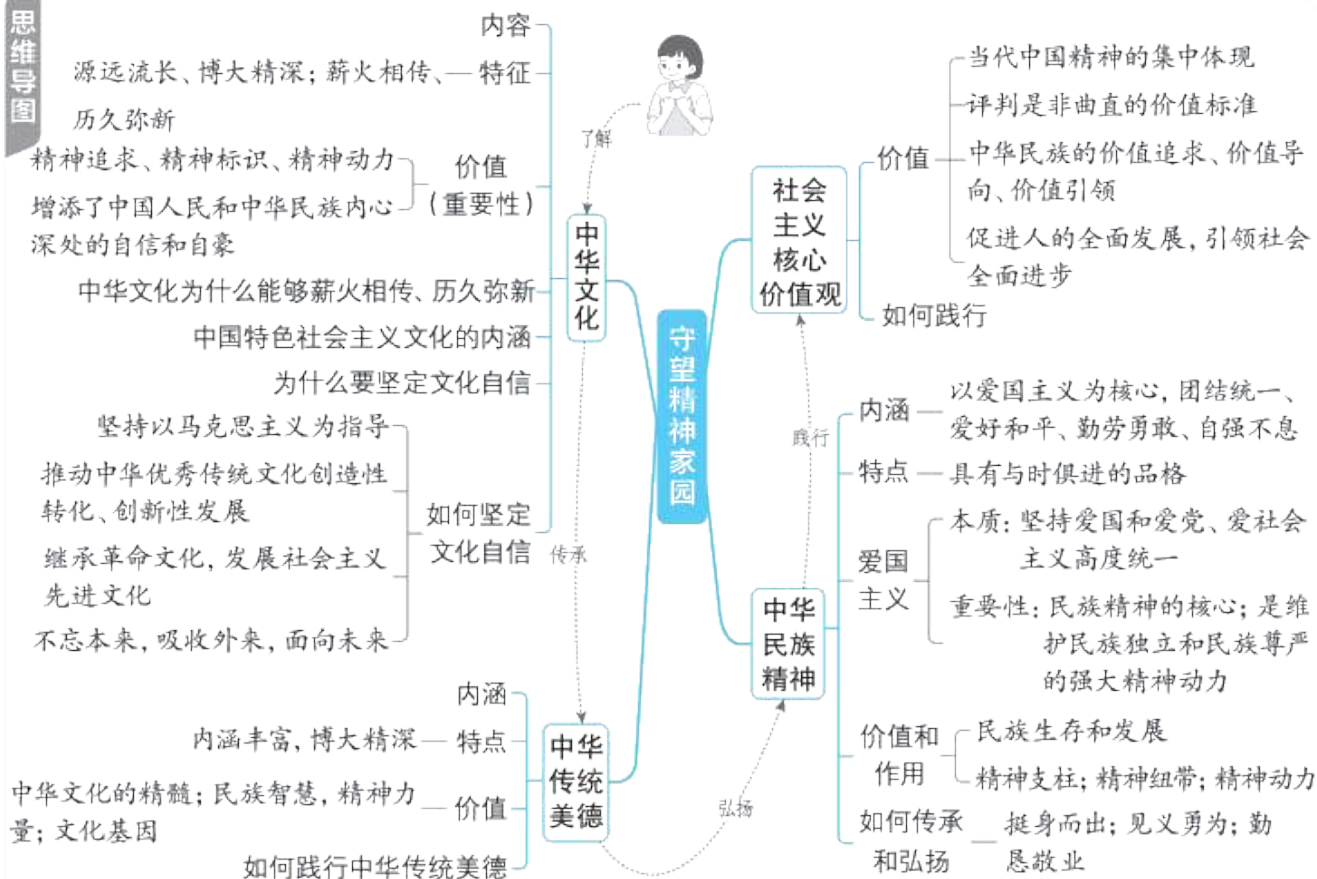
思维导图

守望精神家园

了解

中华文化
内容
源远流长、博大精深；薪火相传、历久弥新 — 特征
价值（重要性）
精神追求、精神标识、精神动力
增添了中国人民和中华民族内心深处的自信和自豪
中华文化为什么能够薪火相传、历久弥新
中国特色社会主义文化的内涵
为什么要坚定文化自信
如何坚定文化自信
坚持以马克思主义为指导
推动中华优秀传统文化创造性转化、创新性发展
继承革命文化，发展社会主义先进文化
不忘本来，吸收外来，面向未来

传承

中华传统美德
内涵
特点 — 内涵丰富，博大精深
价值 — 中华文化的精髓；民族智慧，精神力量；文化基因
如何践行中华传统美德

弘扬

社会主义核心价值观
价值
当代中国精神的集中体现
评判是非曲直的价值标准
中华民族的价值追求、价值导向、价值引领
促进人的全面发展，引领社会全面进步
如何践行

践行

中华民族精神
内涵 — 以爱国主义为核心，团结统一、爱好和平、勤劳勇敢、自强不息
特点 — 具有与时俱进的品格
爱国主义
本质：坚持爱国和爱党、爱社会主义高度统一
重要性：民族精神的核心；是维护民族独立和民族尊严的强大精神动力
价值和作用
民族生存和发展
精神支柱；精神纽带；精神动力
如何传承和弘扬 — 挺身而出；见义勇为；勤恳敬业